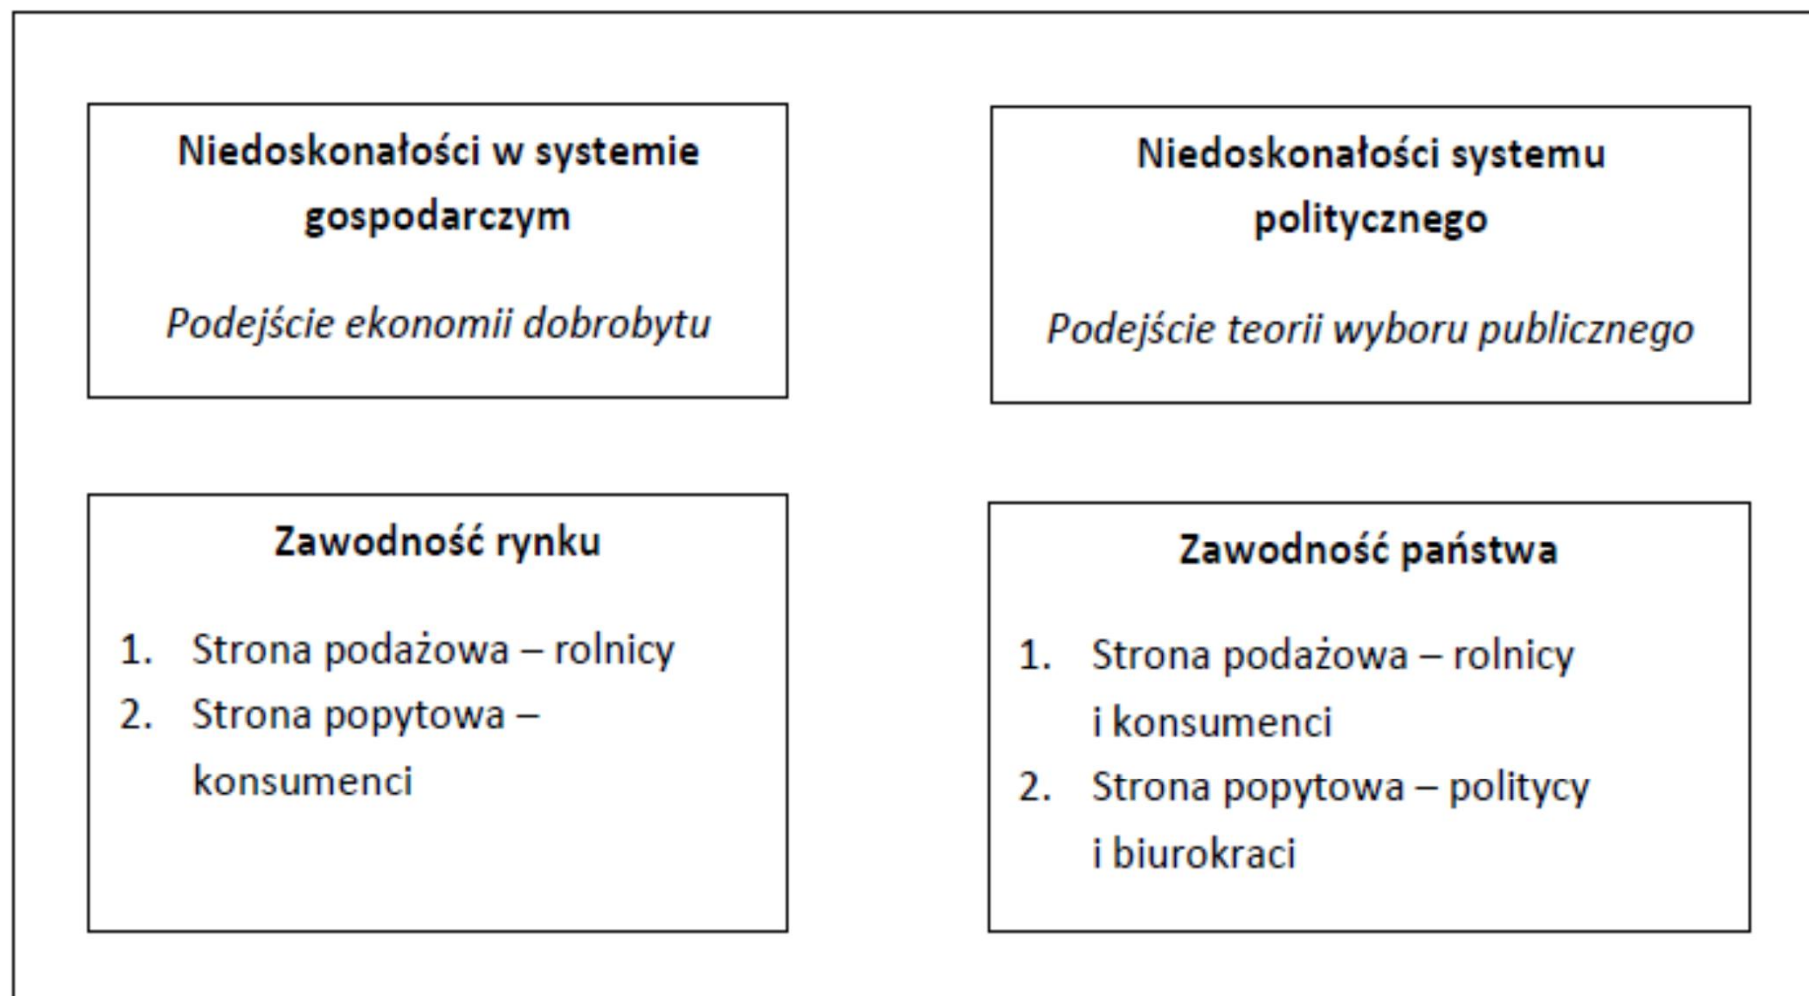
Niedoskonałości w systemie gospodarczym

*Podejście ekonomii dobrobytu*

Niedoskonałości systemu politycznego

*Podejście teorii wyboru publicznego*

Zawodność rynku

1. Strona podażowa – rolnicy
2. Strona popytowa – konsumenci

Zawodność państwa

1. Strona podażowa – rolnicy i konsumenci
2. Strona popytowa – politycy i biurokraci